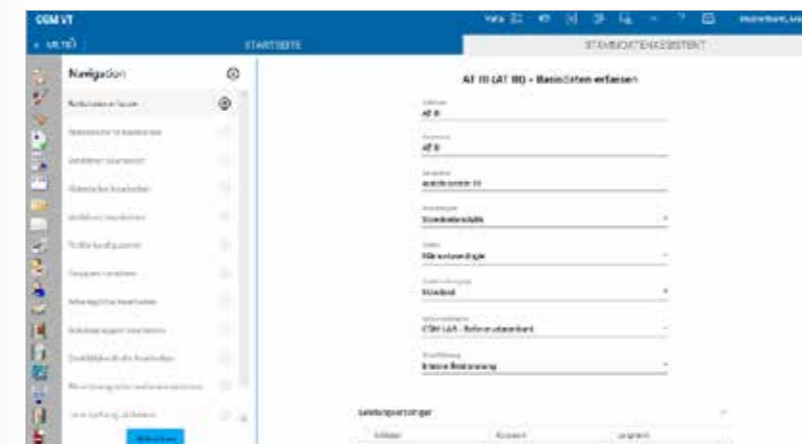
CGM VT

MENÜ

STARTSEITE

STAMMDATENASSISTENT

Navigation

Basisdaten erfassen

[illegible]

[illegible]

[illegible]

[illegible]

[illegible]

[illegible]

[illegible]

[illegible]

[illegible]

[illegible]

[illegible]

AT III (AT III) - Basisdaten erfassen

AT III

AT III

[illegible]

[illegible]

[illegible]

Standard

CGM LAB - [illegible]

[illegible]

Leistungserbringer